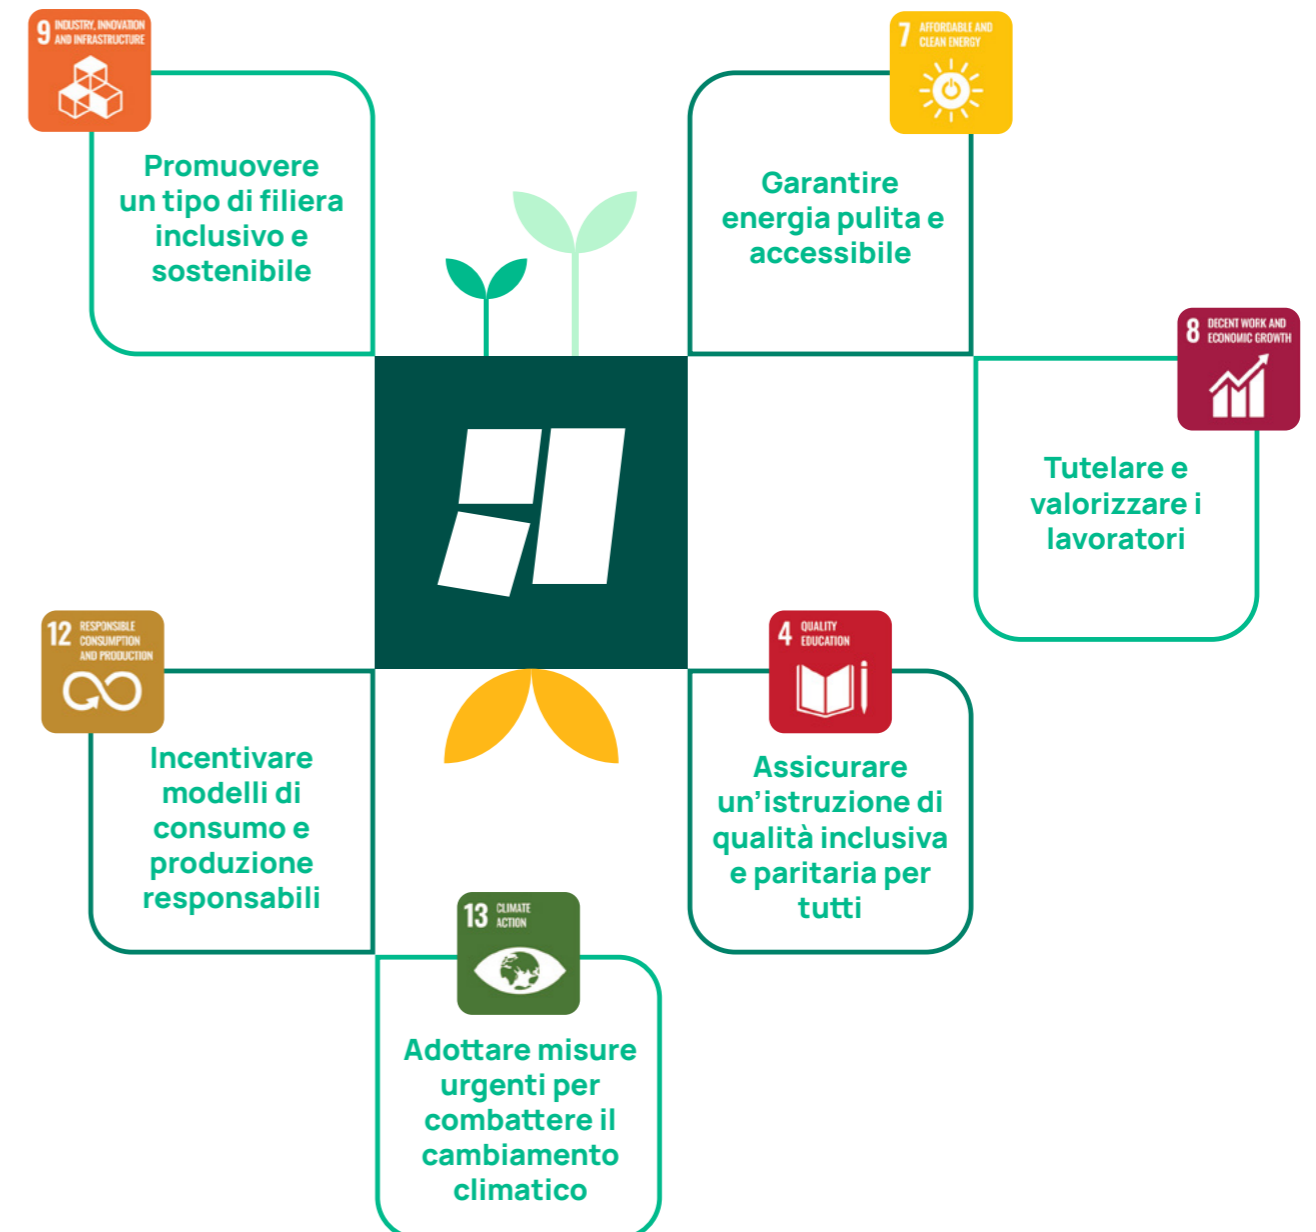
9 INDUSTRY, INNOVATION AND INFRASTRUCTURE

Promuovere un tipo di filiera inclusivo e sostenibile

7 AFFORDABLE AND CLEAN ENERGY

Garantire energia pulita e accessibile

8 DECENT WORK AND ECONOMIC GROWTH

Tutelare e valorizzare i lavoratori

12 RESPONSIBLE CONSUMPTION AND PRODUCTION

Incentivare modelli di consumo e produzione responsabili

4 QUALITY EDUCATION

Assicurare un'istruzione di qualità inclusiva e paritaria per tutti

13 CLIMATE ACTION

Adottare misure urgenti per combattere il cambiamento climatico